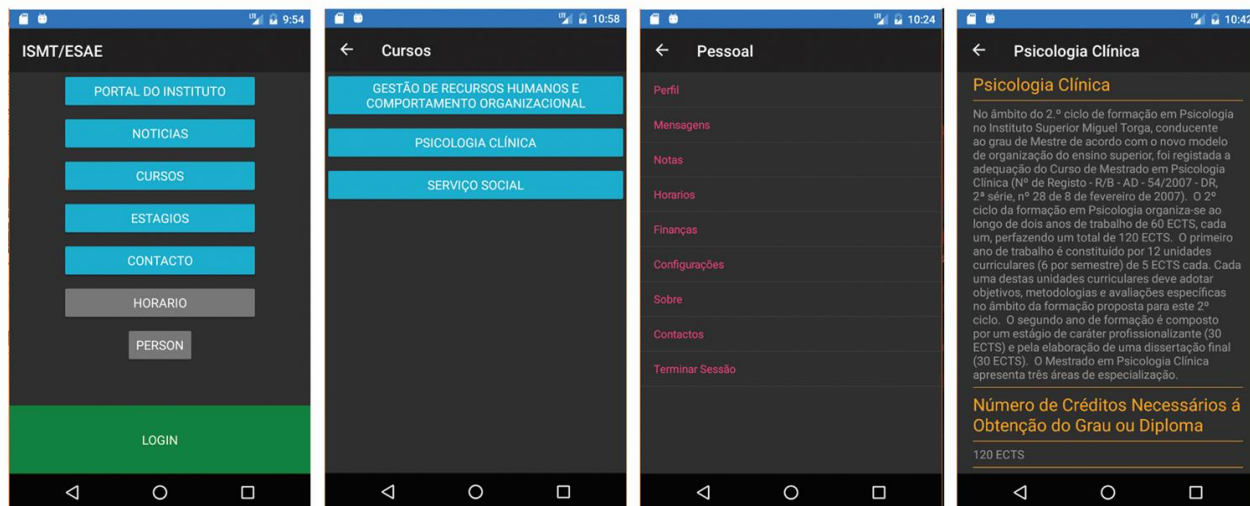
9:54

ISMT/ESAE

PORTAL DO INSTITUTO

NOTICIAS

CURSOS

ESTAGIOS

CONTACTO

HORARIO

PERSON

LOGIN

10:58

Cursos

GESTÃO DE RECURSOS HUMANOS E COMPORTAMENTO ORGANIZACIONAL

PSICOLOGIA CLÍNICA

SERVIÇO SOCIAL

10:24

Pessoal

Perfil

Mensagens

Notas

Horarios

Finanças

Configurações

Sobre

Contactos

Terminar Sessão

10:42

Psicologia Clínica

Psicologia Clínica

No âmbito do 2.º ciclo de formação em Psicologia no Instituto Superior Miguel Torga, conducente ao grau de Mestre de acordo com o novo modelo de organização do ensino superior, foi registada a adequação do Curso de Mestrado em Psicologia Clínica (Nº de Registo - R/B - AD - 54/2007 - DR, 2ª série, nº 28 de 8 de fevereiro de 2007). O 2º ciclo da formação em Psicologia organiza-se ao longo de dois anos de trabalho de 60 ECTS, cada um, perfazendo um total de 120 ECTS. O primeiro ano de trabalho é constituído por 12 unidades curriculares (6 por semestre) de 5 ECTS cada. Cada uma destas unidades curriculares deve adotar objetivos, metodologias e avaliações específicas no âmbito da formação proposta para este 2º ciclo. O segundo ano de formação é composto por um estágio de caráter profissionalizante (30 ECTS) e pela elaboração de uma dissertação final (30 ECTS). O Mestrado em Psicologia Clínica apresenta três áreas de especialização.

Número de Créditos Necessários à Obtenção do Grau ou Diploma

120 ECTS